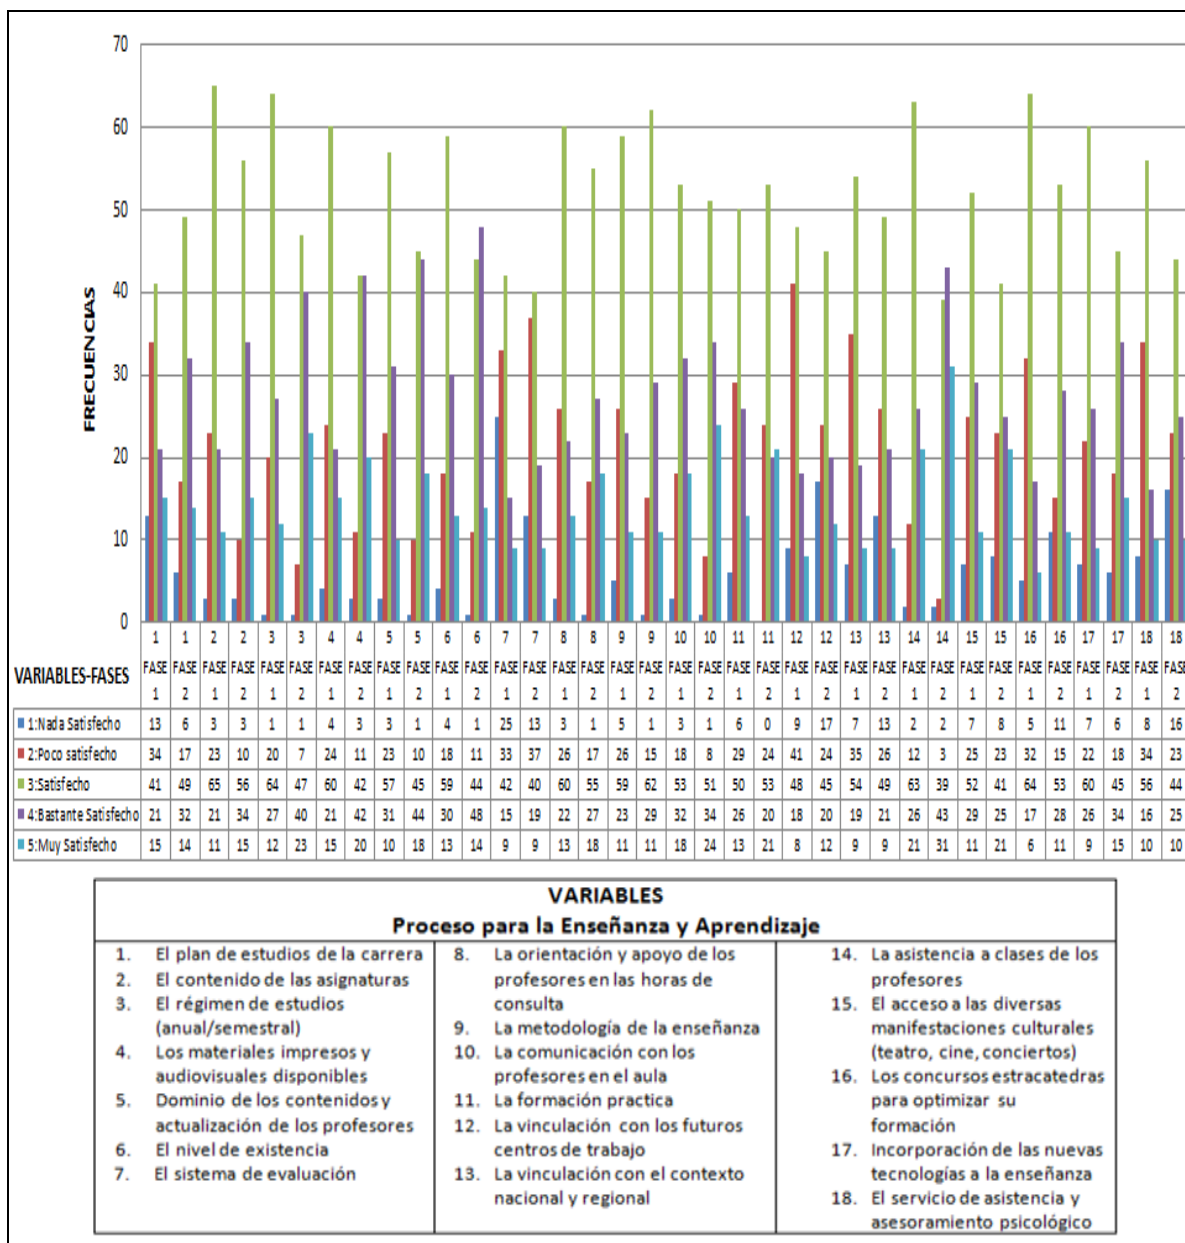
70
60
50
40
30
20
10
0

FRECUENCIAS

| VARIABLES-FASES | 1 FASE 1 | 1 FASE 2 | 2 FASE 1 | 2 FASE 2 | 3 FASE 1 | 3 FASE 2 | 4 FASE 1 | 4 FASE 2 | 5 FASE 1 | 5 FASE 2 | 6 FASE 1 | 6 FASE 2 | 7 FASE 1 | 7 FASE 2 | 8 FASE 1 | 8 FASE 2 | 9 FASE 1 | 9 FASE 2 | 10 FASE 1 | 10 FASE 2 | 11 FASE 1 | 11 FASE 2 | 12 FASE 1 | 12 FASE 2 | 13 FASE 1 | 13 FASE 2 | 14 FASE 1 | 14 FASE 2 | 15 FASE 1 | 15 FASE 2 | 16 FASE 1 | 16 FASE 2 | 17 FASE 1 | 17 FASE 2 | 18 FASE 1 | 18 FASE 2 |
|---|---|---|---|---|---|---|---|---|---|---|---|---|---|---|---|---|---|---|---|---|---|---|---|---|---|---|---|---|---|---|---|---|---|---|---|---|
| 1:Nada Satisfecho | 13 | 6 | 3 | 3 | 1 | 1 | 4 | 3 | 3 | 1 | 4 | 1 | 25 | 13 | 3 | 1 | 5 | 1 | 3 | 1 | 6 | 0 | 9 | 17 | 7 | 13 | 2 | 2 | 7 | 8 | 5 | 11 | 7 | 6 | 8 | 16 |
| 2:Poco satisfecho | 34 | 17 | 23 | 10 | 20 | 7 | 24 | 11 | 23 | 10 | 18 | 11 | 33 | 37 | 26 | 17 | 26 | 15 | 18 | 8 | 29 | 24 | 41 | 24 | 35 | 26 | 12 | 3 | 25 | 23 | 32 | 15 | 22 | 18 | 34 | 23 |
| 3:Satisfecho | 41 | 49 | 65 | 56 | 64 | 47 | 60 | 42 | 57 | 45 | 59 | 44 | 42 | 40 | 60 | 55 | 59 | 62 | 53 | 51 | 50 | 53 | 48 | 45 | 54 | 49 | 63 | 39 | 52 | 41 | 64 | 53 | 60 | 45 | 56 | 44 |
| 4:Bastante Satisfecho | 21 | 32 | 21 | 34 | 27 | 40 | 21 | 42 | 31 | 44 | 30 | 48 | 15 | 19 | 22 | 27 | 23 | 29 | 32 | 34 | 26 | 20 | 18 | 20 | 19 | 21 | 26 | 43 | 29 | 25 | 17 | 28 | 26 | 34 | 16 | 25 |
| 5:Muy Satisfecho | 15 | 14 | 11 | 15 | 12 | 23 | 15 | 20 | 10 | 18 | 13 | 14 | 9 | 9 | 13 | 18 | 11 | 11 | 18 | 24 | 13 | 21 | 8 | 12 | 9 | 9 | 21 | 31 | 11 | 21 | 6 | 11 | 9 | 15 | 10 | 10 |

VARIABLES
Proceso para la Enseñanza y Aprendizaje

1. El plan de estudios de la carrera
2. El contenido de las asignaturas
3. El régimen de estudios (anual/semestral)
4. Los materiales impresos y audiovisuales disponibles
5. Dominio de los contenidos y actualización de los profesores
6. El nivel de existencia
7. El sistema de evaluación

8. La orientación y apoyo de los profesores en las horas de consulta
9. La metodología de la enseñanza
10. La comunicación con los profesores en el aula
11. La formación practica
12. La vinculación con los futuros centros de trabajo
13. La vinculación con el contexto nacional y regional

14. La asistencia a clases de los profesores
15. El acceso a las diversas manifestaciones culturales (teatro, cine, conciertos)
16. Los concursos estracatedras para optimizar su formación
17. Incorporación de las nuevas tecnologías a la enseñanza
18. El servicio de asistencia y asesoramiento psicológico